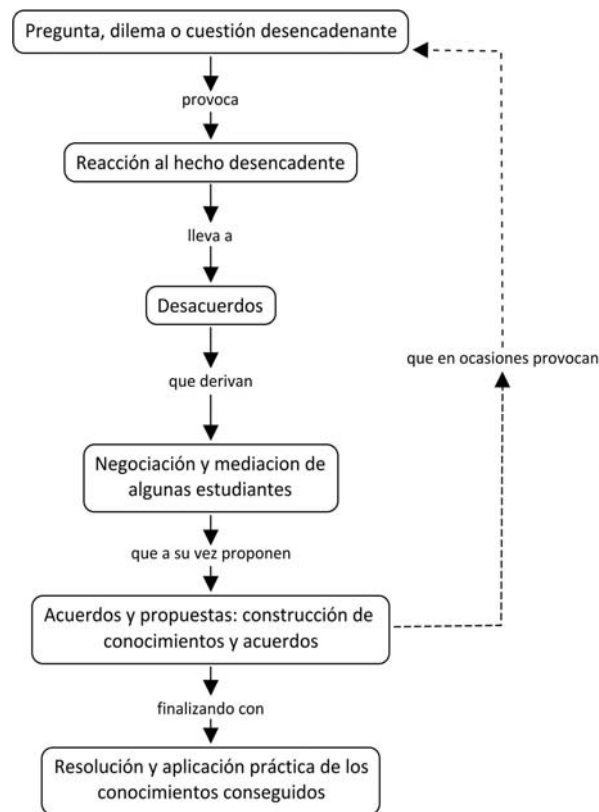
Pregunta, dilema o cuestión desencadenante

provoca

Reacción al hecho desencadente

lleva a

Desacuerdos

que derivan

Negociación y mediacion de algunas estudiantes

que a su vez proponen

Acuerdos y propuestas: construcción de conocimientos y acuerdos

finalizando con

Resolución y aplicación práctica de los conocimientos conseguidos

que en ocasiones provocan